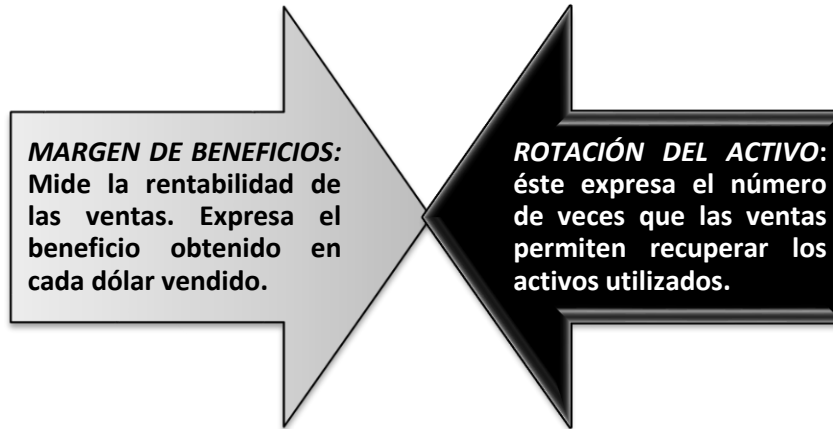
MARGEN DE BENEFICIOS: Mide la rentabilidad de las ventas. Expresa el beneficio obtenido en cada dólar vendido.

ROTACIÓN DEL ACTIVO: éste expresa el número de veces que las ventas permiten recuperar los activos utilizados.